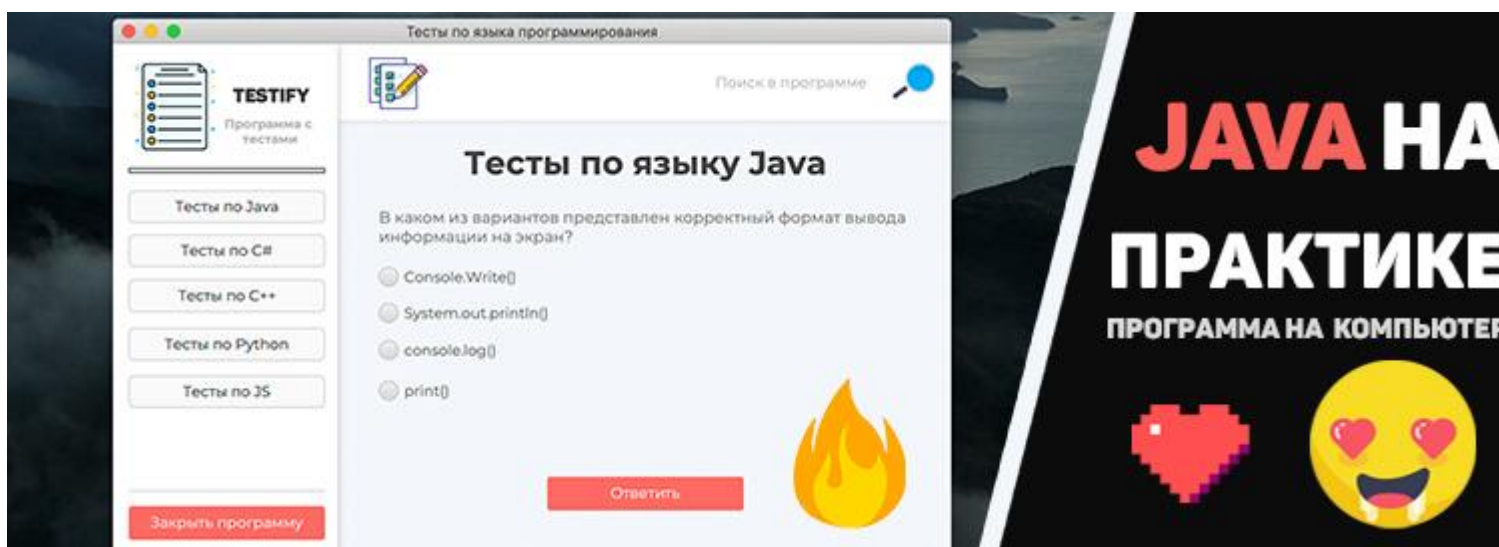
Тесты по языка программирования

TESTIFY

Программа с тестами

Тесты по Java

Тесты по C#

Тесты по C++

Тесты по Python

Тесты по JS

Закрыть программу

Поиск в программе

Тесты по языку Java

В каком из вариантов представлен корректный формат вывода информации на экран?

Console.Write()

System.out.println()

console.log()

print()

Ответить

JAVA НА

ПРАКТИКЕ

ПРОГРАММА НА КОМПЬЮТЕР